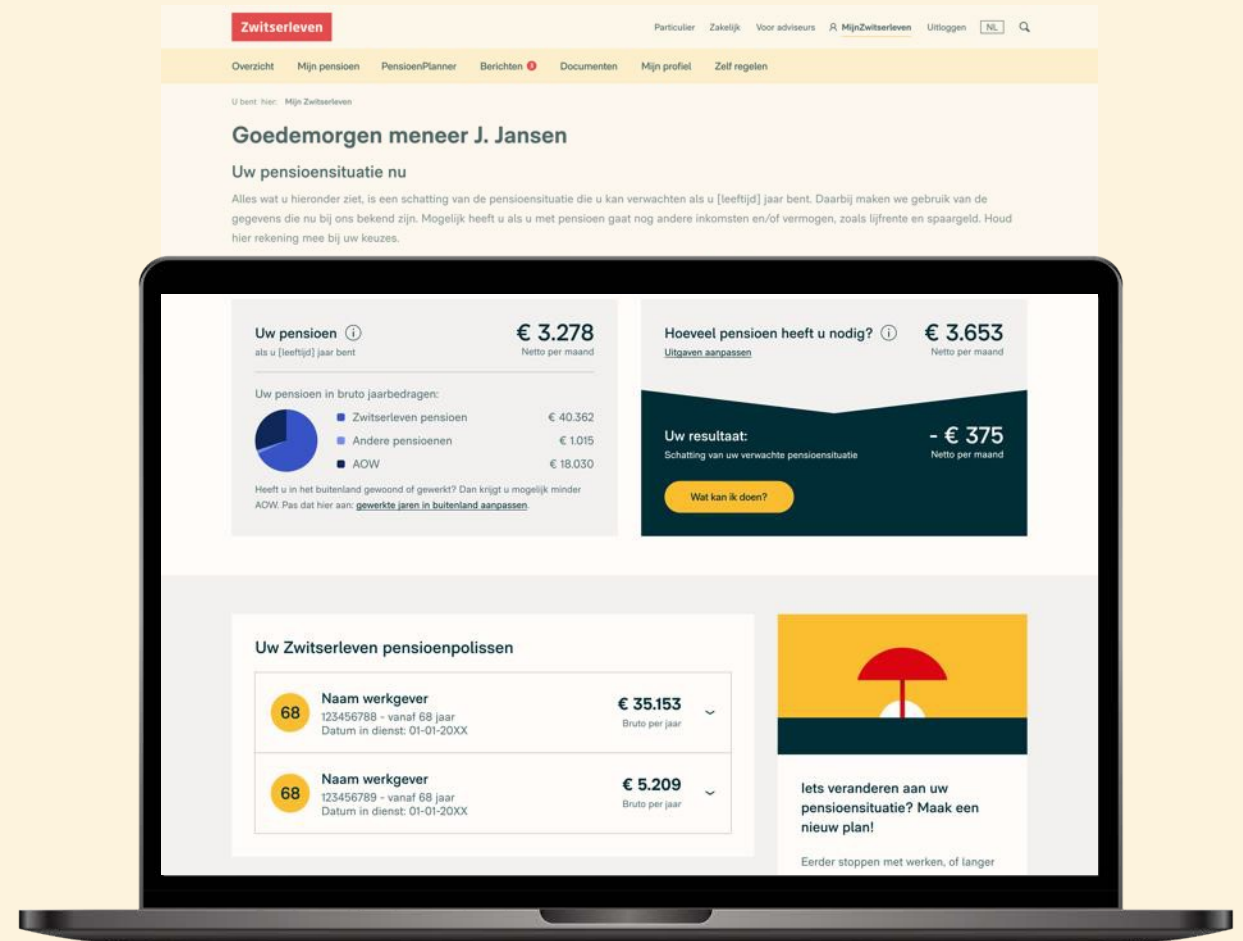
Zwitserleven

Particulier Zakelijk Voor adviseurs MijnZwitserleven Uitloggen NL

Overzicht Mijn pensioen PensioenPlanner Berichten 3 Documenten Mijn profiel Zelf regelen

U bent hier: Mijn Zwitserleven

Goedemorgen meneer J. Jansen

Uw pensioensituatie nu

Alles wat u hieronder ziet, is een schatting van de pensioensituatie die u kan verwachten als u [leeftijd] jaar bent. Daarbij maken we gebruik van de gegevens die nu bij ons bekend zijn. Mogelijk heeft u als u met pensioen gaat nog andere inkomsten en/of vermogen, zoals lijfrente en spaargeld. Houd hier rekening mee bij uw keuzes.

Uw pensioen
als u [leeftijd] jaar bent

€ 3.278
Netto per maand

Uw pensioen in bruto jaarbedragen:

| | |
|---|---|
| Zwitserleven pensioen | € 40.362 |
| Andere pensioenen | € 1.015 |
| AOW | € 18.030 |

Heeft u in het buitenland gewoond of gewerkt? Dan krijgt u mogelijk minder AOW. Pas dat hier aan: gewerkte jaren in buitenland aanpassen.

Hoeveel pensioen heeft u nodig?
Uitgaven aanpassen

€ 3.653
Netto per maand

Uw resultaat:
Schatting van uw verwachte pensioensituatie

- € 375
Netto per maand

Wat kan ik doen?

Uw Zwitserleven pensioenpolissen

68 Naam werkgever
123456788 - vanaf 68 jaar
Datum in dienst: 01-01-20XX
€ 35.153
Bruto per jaar

68 Naam werkgever
123456789 - vanaf 68 jaar
Datum in dienst: 01-01-20XX
€ 5.209
Bruto per jaar

Iets veranderen aan uw pensioensituatie? Maak een nieuw plan!

Eerder stoppen met werken, of langer